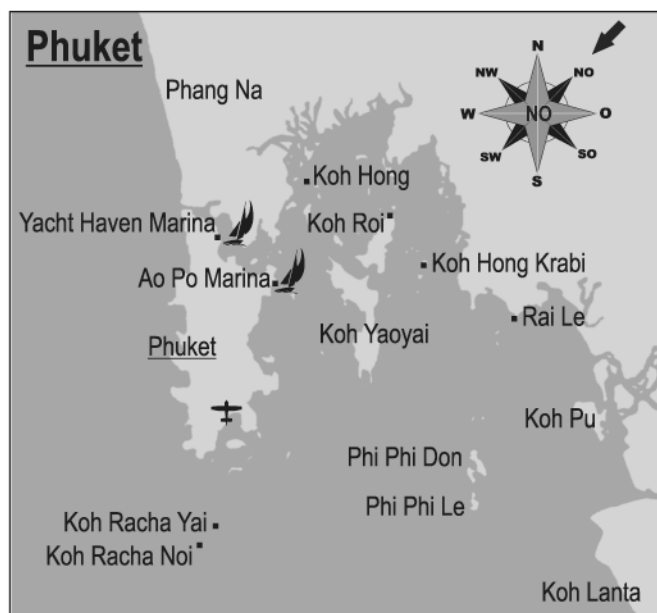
Phuket

N
NW
NO
W
NO
O
SW
SO
S

Phang Na

Koh Hong

Yacht Haven Marina

Koh Roi

Ao Po Marina

Koh Hong Krabi

Rai Le

Phuket

Koh Yaoyai

Koh Pu

Phi Phi Don

Phi Phi Le

Koh Racha Yai

Koh Racha Noi

Koh Lanta